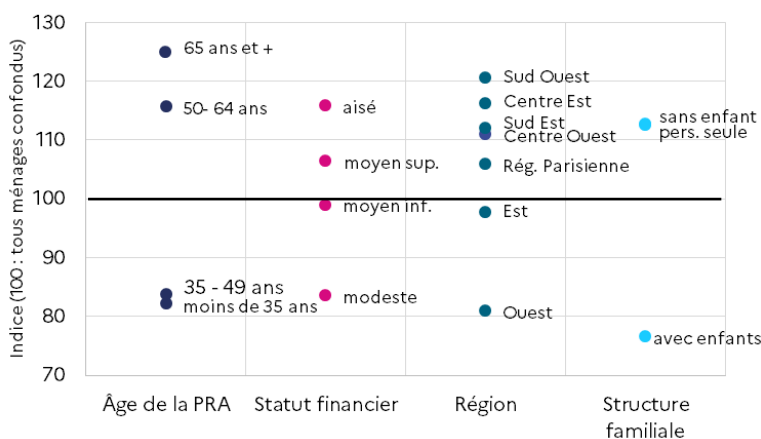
Indice (100 : tous ménages confondus)

130
120
110
100
90
80
70

65 ans et +
50- 64 ans
35 - 49 ans
moins de 35 ans

aisé
moyen sup.
moyen inf.
modeste

Sud Ouest
Centre Est
Sud Est
Centre Ouest
Rég. Parisienne
Est
Ouest

sans enfant
pers. seule
avec enfants

Âge de la PRA
Statut financier
Région
Structure familiale